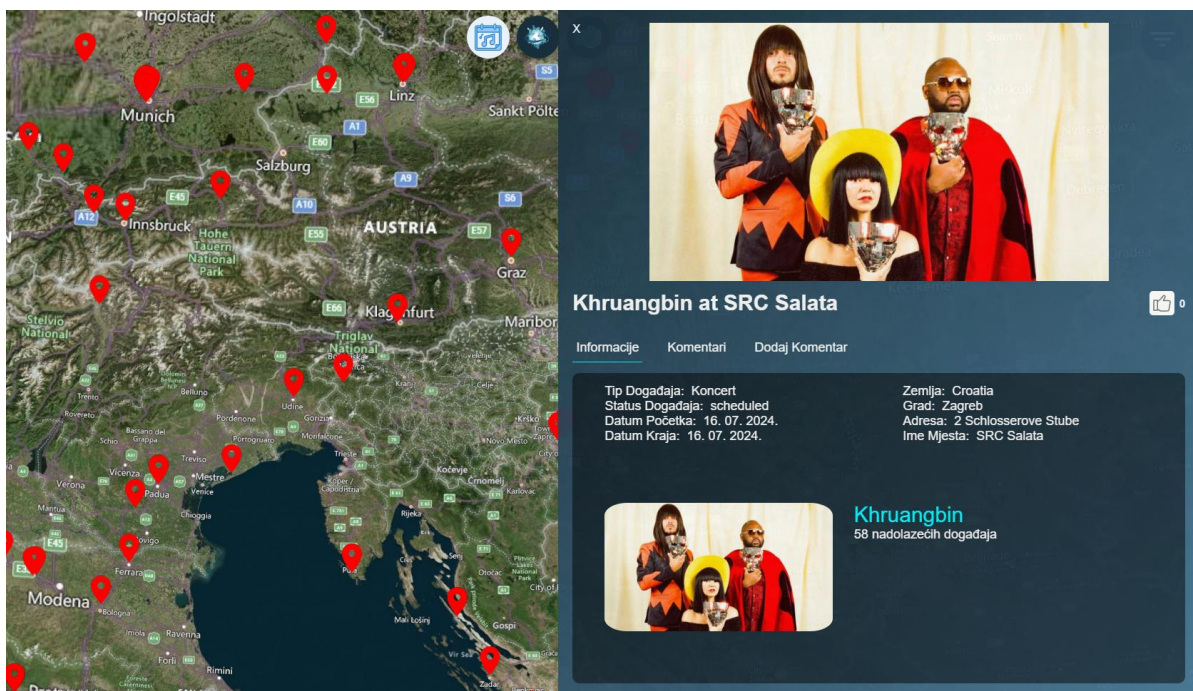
Ingolstadt
Munich
Linz
Sankt Pölten
Salzburg
Innsbruck
Hohe Tauern National Park
AUSTRIA
Graz
Klagenfurt
Maribor
Stelvio National
Triglav National
Udine
Vicenza
Padua
Venice
Mestre
Treviso
Verona
Chioggia
Rovigo
Ferrara
Modena
Bologna
Ravenna
Forlì
Rimini
Trieste
Rijeka
Pula
Zadar
Gospić
Karlovac
Mali Lošinj
E45
E60
E56
A1
A9
A10
E55
E57
S6
S5
A12
E66
E35

X
Khruangbin at SRC Salata
0
Informacije Komentari Dodaj Komentar

Tip Događaja: Koncert
Status Događaja: scheduled
Datum Početka: 16. 07. 2024.
Datum Kraja: 16. 07. 2024.

Zemlja: Croatia
Grad: Zagreb
Adresa: 2 Schlosserove Stube
Ime Mjesta: SRC Salata

Khruangbin
58 nadolazećih događaja